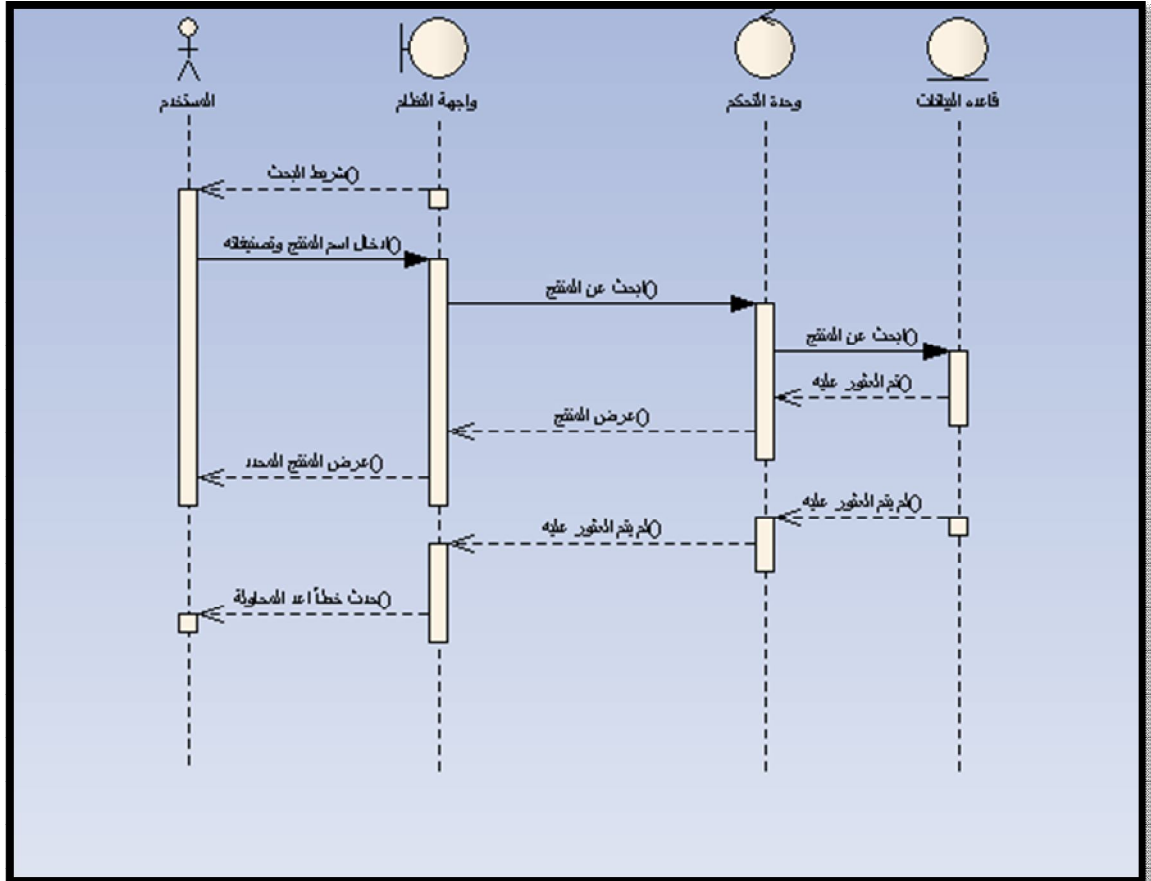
المستخدم

واجهة النظام

وحدة التحكم

قاعده البيانات

()شريط البحث

()ادخال اسم المنتج وتصنيفاته

()ابحث عن المنتج

()ابحث عن المنتج

()تم العثور عليه

()عرض المنتج

()عرض المنتج المحدد

()لم يتم العثور عليه

()لم يتم العثور عليه

()حدث خطأ اعد المحاولة